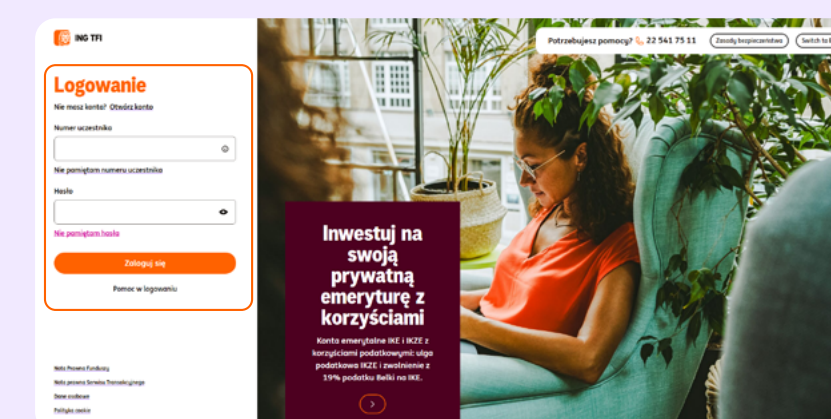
ING TFI

Logowanie

Nie masz konta? Otwórz konto

Numer uczestnika

Nie pamiętam numeru uczestnika

Hasło

Nie pamiętam hasła

Zaloguj się

Pomoc w logowaniu

Nota Prawna Funduszy

Nota prawna Serwisu Transakcyjnego

Dane osobowe

Polityka cookie

Potrzebujesz pomocy? 22 541 75 11 Zasady bezpieczeństwa Switch to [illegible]

Inwestuj na swoją prywatną emeryturę z korzyściami

Konta emerytalne IKE i IKZE z korzyściami podatkowymi: ulga podatkowa IKZE i zwolnienie z 19% podatku Belki na IKE.